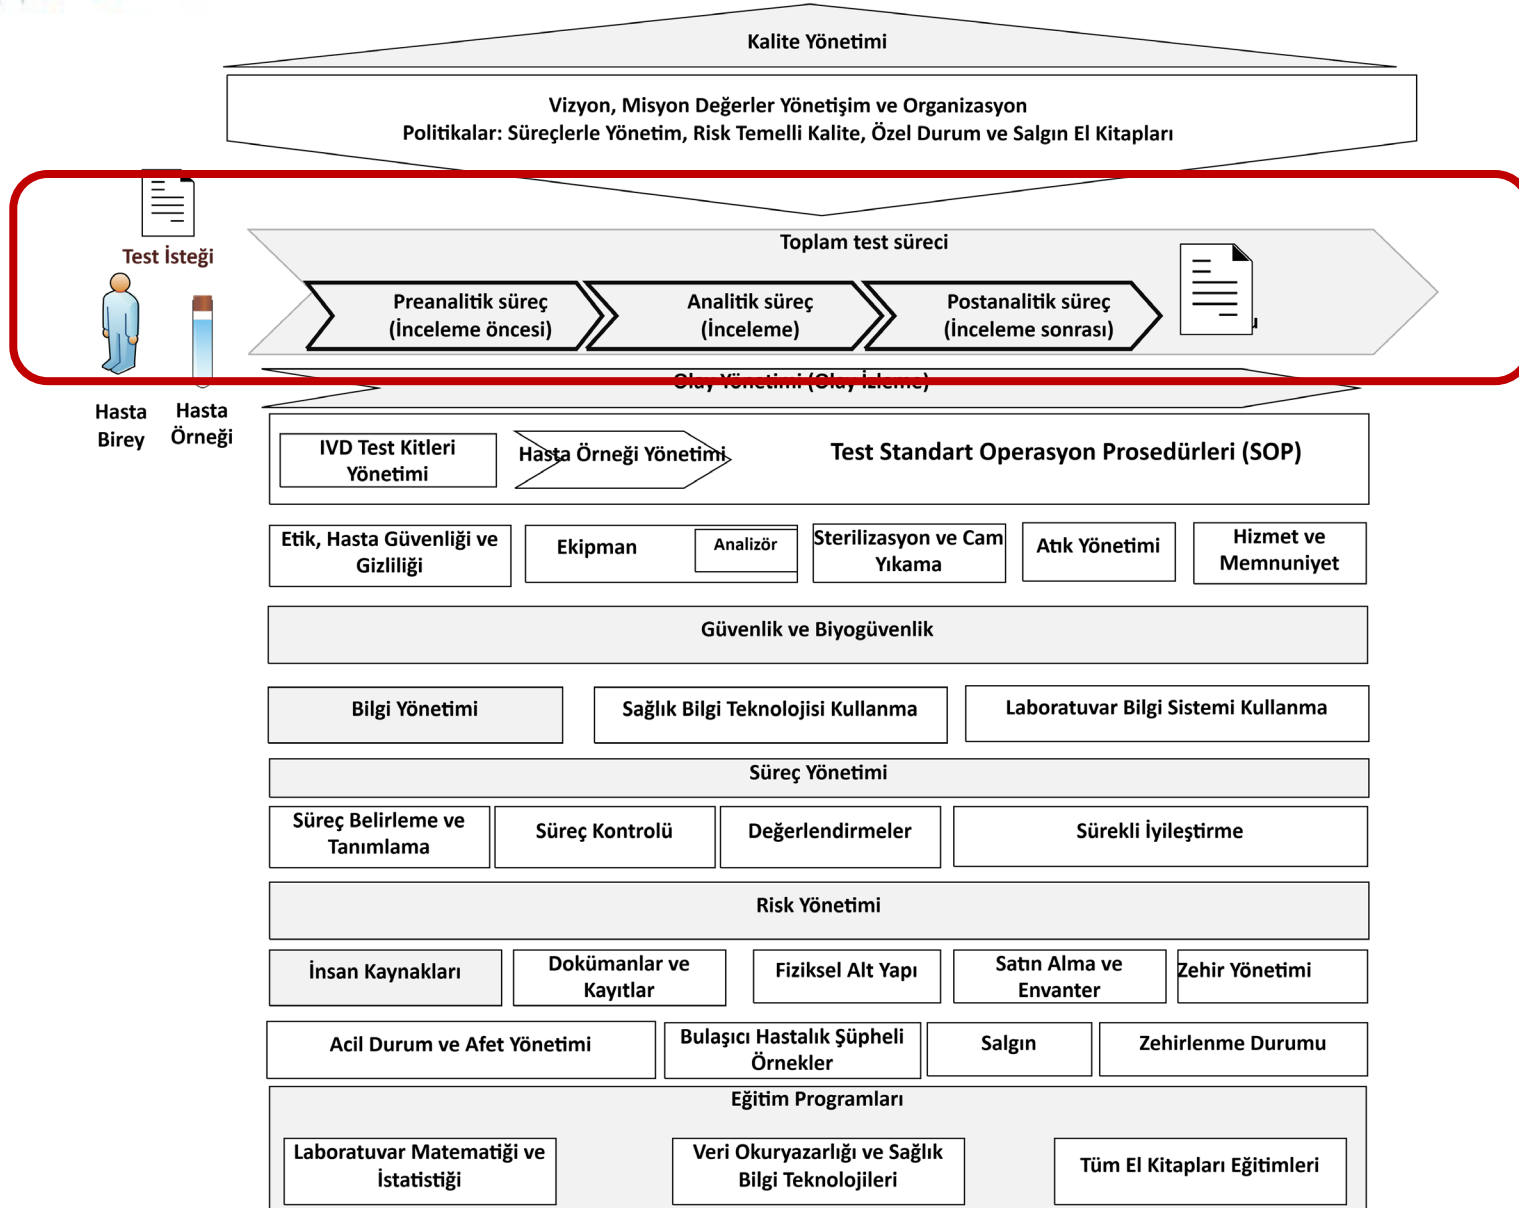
Kalite Yönetimi

Vizyon, Misyon Değerler Yönetişim ve Organizasyon
Politikalar: Süreçlerle Yönetim, Risk Temelli Kalite, Özel Durum ve Salgın El Kitapları

Test İsteği

Toplam test süreci

Preanalitik süreç (İnceleme öncesi)

Analitik süreç (İnceleme)

Postanalitik süreç (İnceleme sonrası)

Hasta Birey

Hasta Örneği

Olay Yönetimi (Olay İzleme)

IVD Test Kitleri Yönetimi

Hasta Örneği Yönetimi

Test Standart Operasyon Prosedürleri (SOP)

Etik, Hasta Güvenliği ve Gizliliği

Ekipman

Analizör

Sterilizasyon ve Cam Yıkama

Atık Yönetimi

Hizmet ve Memnuniyet

Güvenlik ve Biyogüvenlik

Bilgi Yönetimi

Sağlık Bilgi Teknolojisi Kullanma

Laboratuvar Bilgi Sistemi Kullanma

Süreç Yönetimi

Süreç Belirleme ve Tanımlama

Süreç Kontrolü

Değerlendirmeler

Sürekli İyileştirme

Risk Yönetimi

İnsan Kaynakları

Dokümanlar ve Kayıtlar

Fiziksel Alt Yapı

Satın Alma ve Envanter

Zehir Yönetimi

Acil Durum ve Afet Yönetimi

Bulaşıcı Hastalık Şüpheli Örnekler

Salgın

Zehirlenme Durumu

Eğitim Programları

Laboratuvar Matematiği ve İstatistiği

Veri Okuryazarlığı ve Sağlık Bilgi Teknolojileri

Tüm El Kitapları Eğitimleri